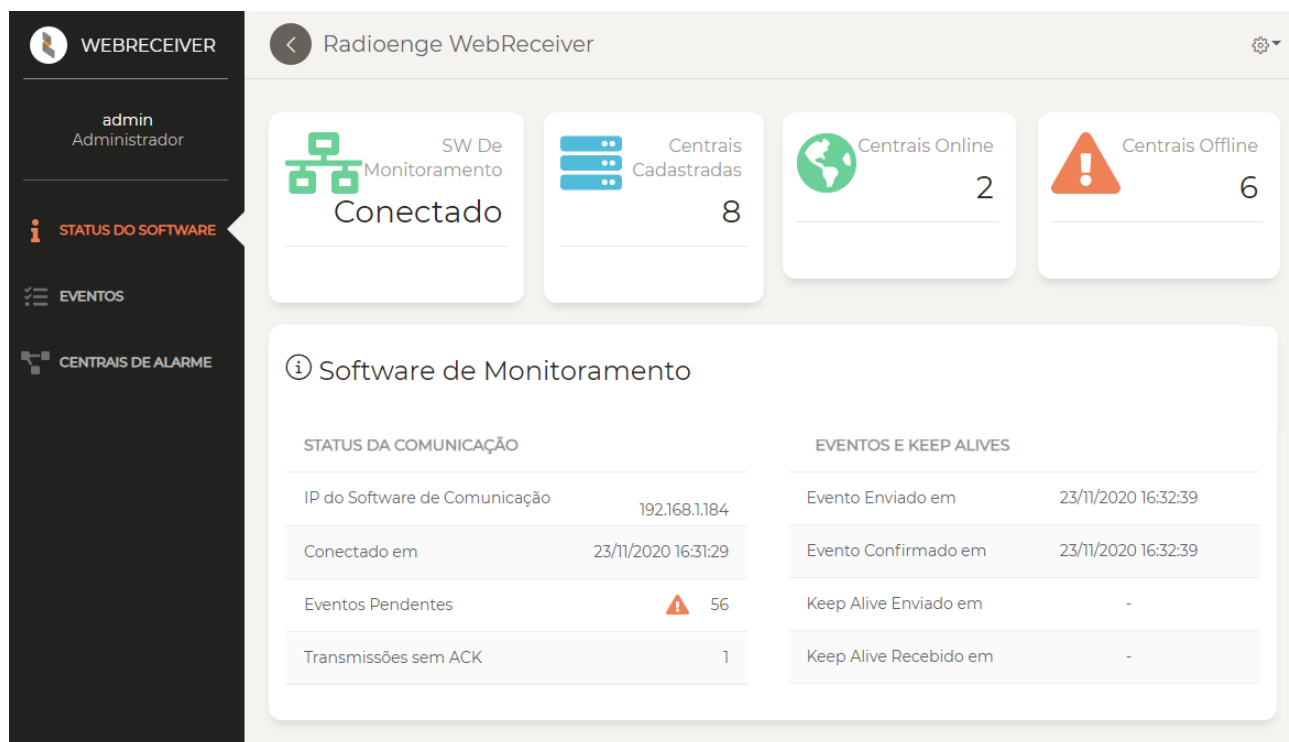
WEBRECEIVER

admin
Administrador

STATUS DO SOFTWARE

EVENTOS

CENTRAIS DE ALARME

Radioenge WebReceiver

SW De Monitoramento
Conectado

Centrais Cadastradas
8

Centrais Online
2

Centrais Offline
6

Software de Monitoramento

| STATUS DA COMUNICAÇÃO | |
|---|---|
| IP do Software de Comunicação | 192.168.1.184 |
| Conectado em | 23/11/2020 16:31:29 |
| Eventos Pendentes | 56 |
| Transmissões sem ACK | 1 |

| EVENTOS E KEEP ALIVES | |
|---|---|
| Evento Enviado em | 23/11/2020 16:32:39 |
| Evento Confirmado em | 23/11/2020 16:32:39 |
| Keep Alive Enviado em | - |
| Keep Alive Recebido em | - |